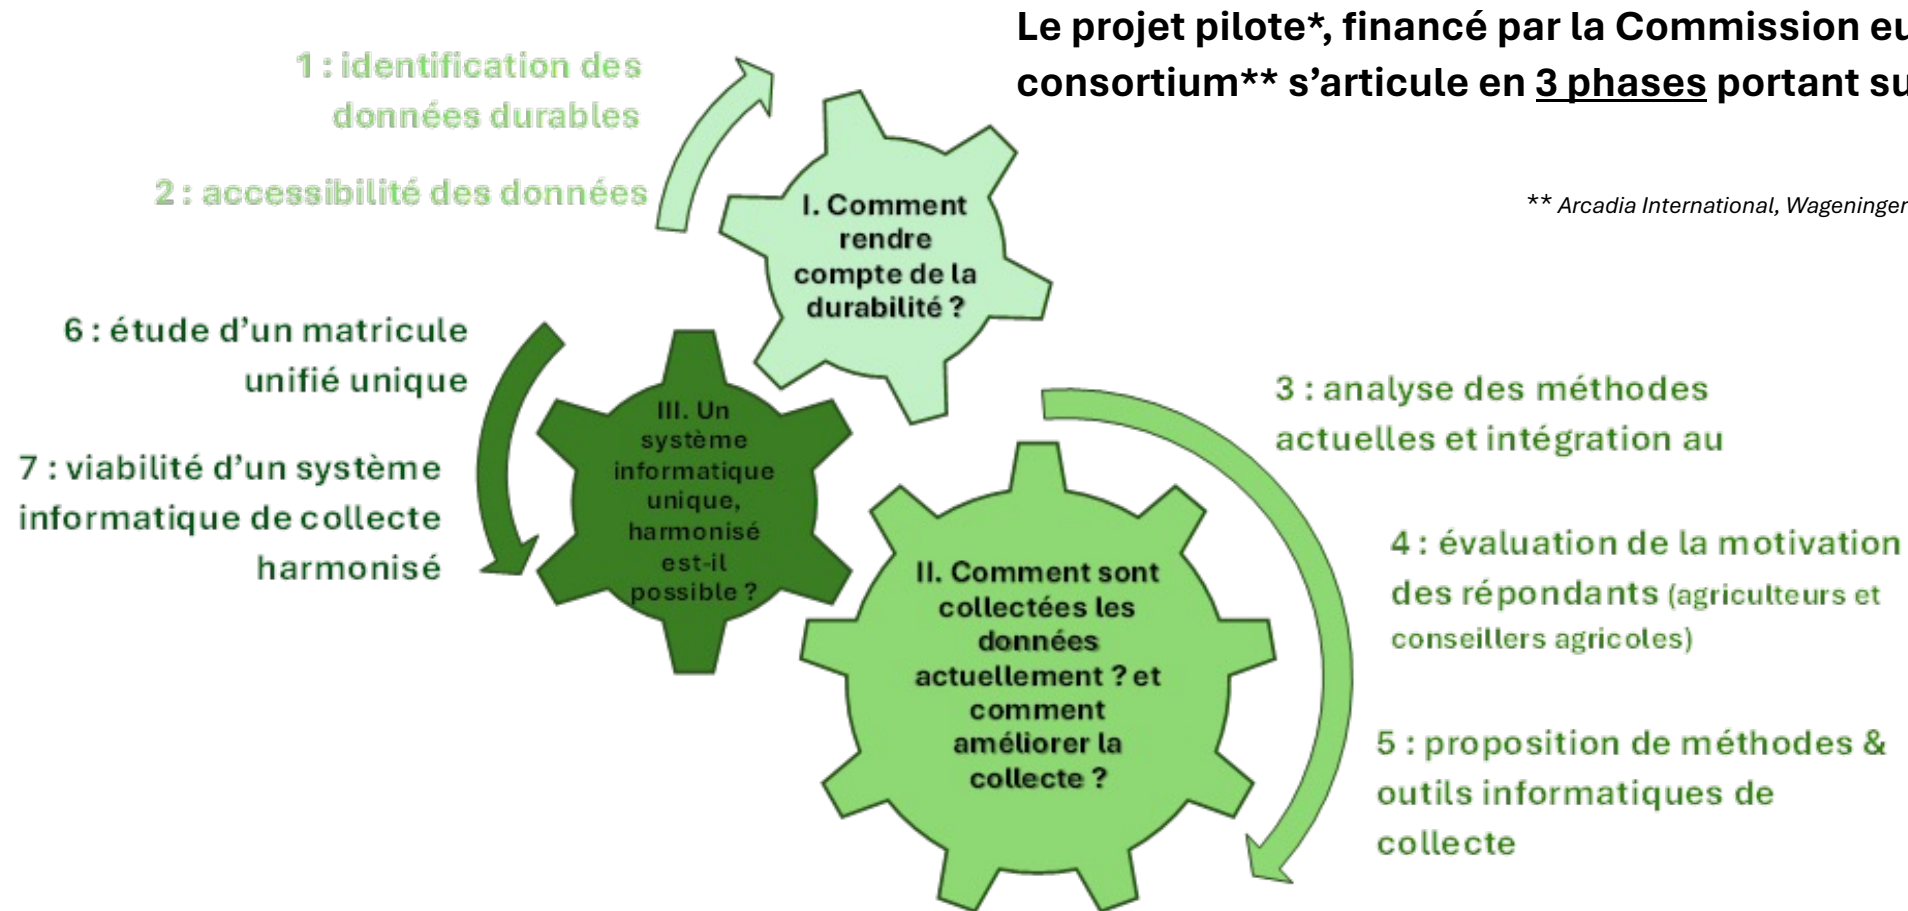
Le projet pilote*, financé par la Commission eu
consortium** s'articule en 3 phases portant su

** Arcadia International, Wageninger

1 : identification des données durables

2 : accessibilité des données

I. Comment rendre compte de la durabilité ?

6 : étude d'un matricule unifié unique

7 : viabilité d'un système informatique de collecte harmonisé

III. Un système informatique unique, harmonisé est-il possible ?

3 : analyse des méthodes actuelles et intégration au

4 : évaluation de la motivation des répondants (agriculteurs et conseillers agricoles)

II. Comment sont collectées les données actuellement ? et comment améliorer la collecte ?

5 : proposition de méthodes & outils informatiques de collecte